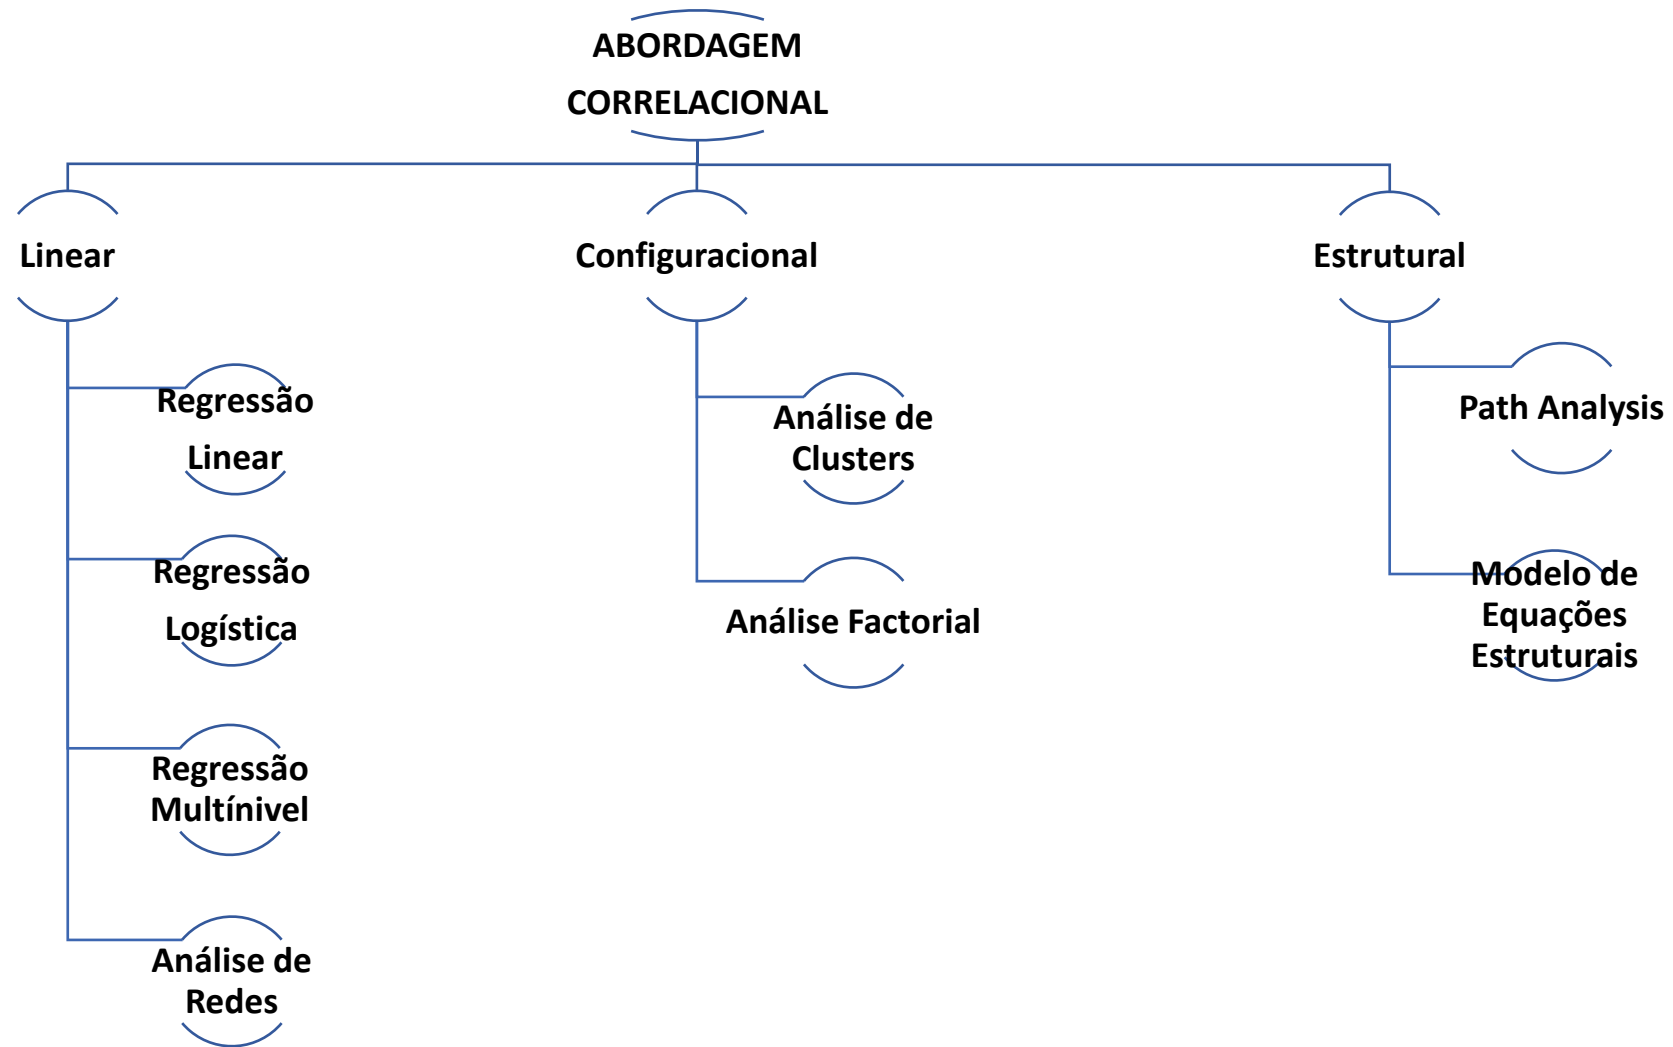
ABORDAGEM CORRELACIONAL

Linear

Configuracional

Estrutural

Regressão Linear

Regressão Logística

Regressão Multínivel

Análise de Redes

Análise de Clusters

Análise Factorial

Path Analysis

Modelo de Equações Estruturais